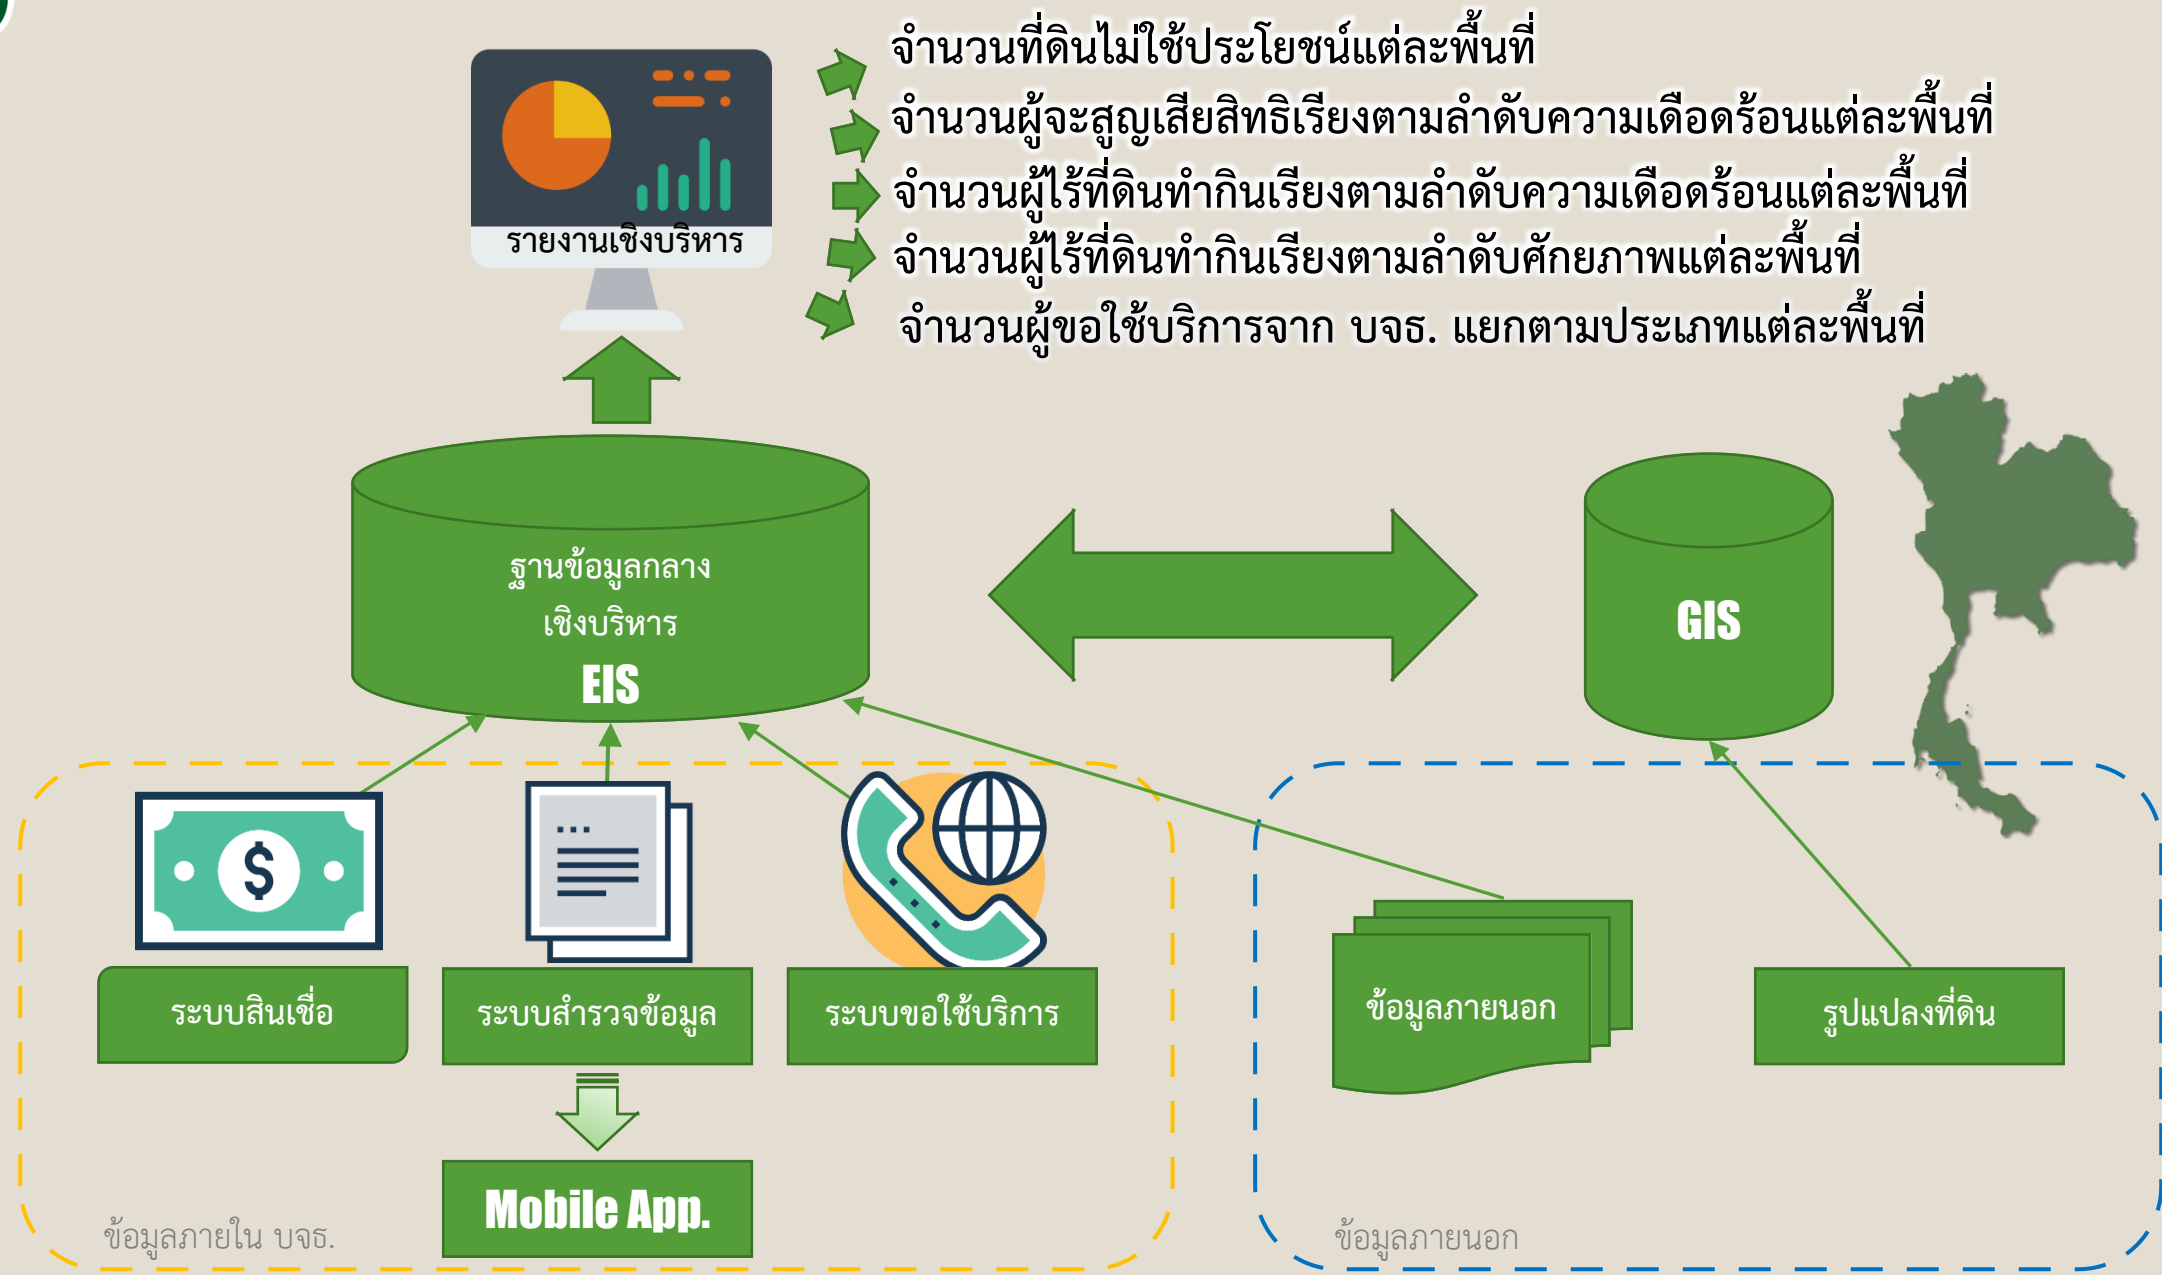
รายงานเชิงบริหาร

จำนวนที่ดินไม่ใช้ประโยชน์แต่ละพื้นที่
จำนวนผู้จะสูญเสียสิทธิเรียงตามลำดับความเดือดร้อนแต่ละพื้นที่
จำนวนผู้ไร้ที่ดินทำกินเรียงตามลำดับความเดือดร้อนแต่ละพื้นที่
จำนวนผู้ไร้ที่ดินทำกินเรียงตามลำดับศักยภาพแต่ละพื้นที่
จำนวนผู้ขอใช้บริการจาก บจธ. แยกตามประเภทแต่ละพื้นที่

ฐานข้อมูลกลาง
เชิงบริหาร
EIS

GIS

ระบบสินเชื่อ

ระบบสำรวจข้อมูล

ระบบขอใช้บริการ

ข้อมูลภายนอก

รูปแปลงที่ดิน

Mobile App.

ข้อมูลภายใน บจธ.

ข้อมูลภายนอก